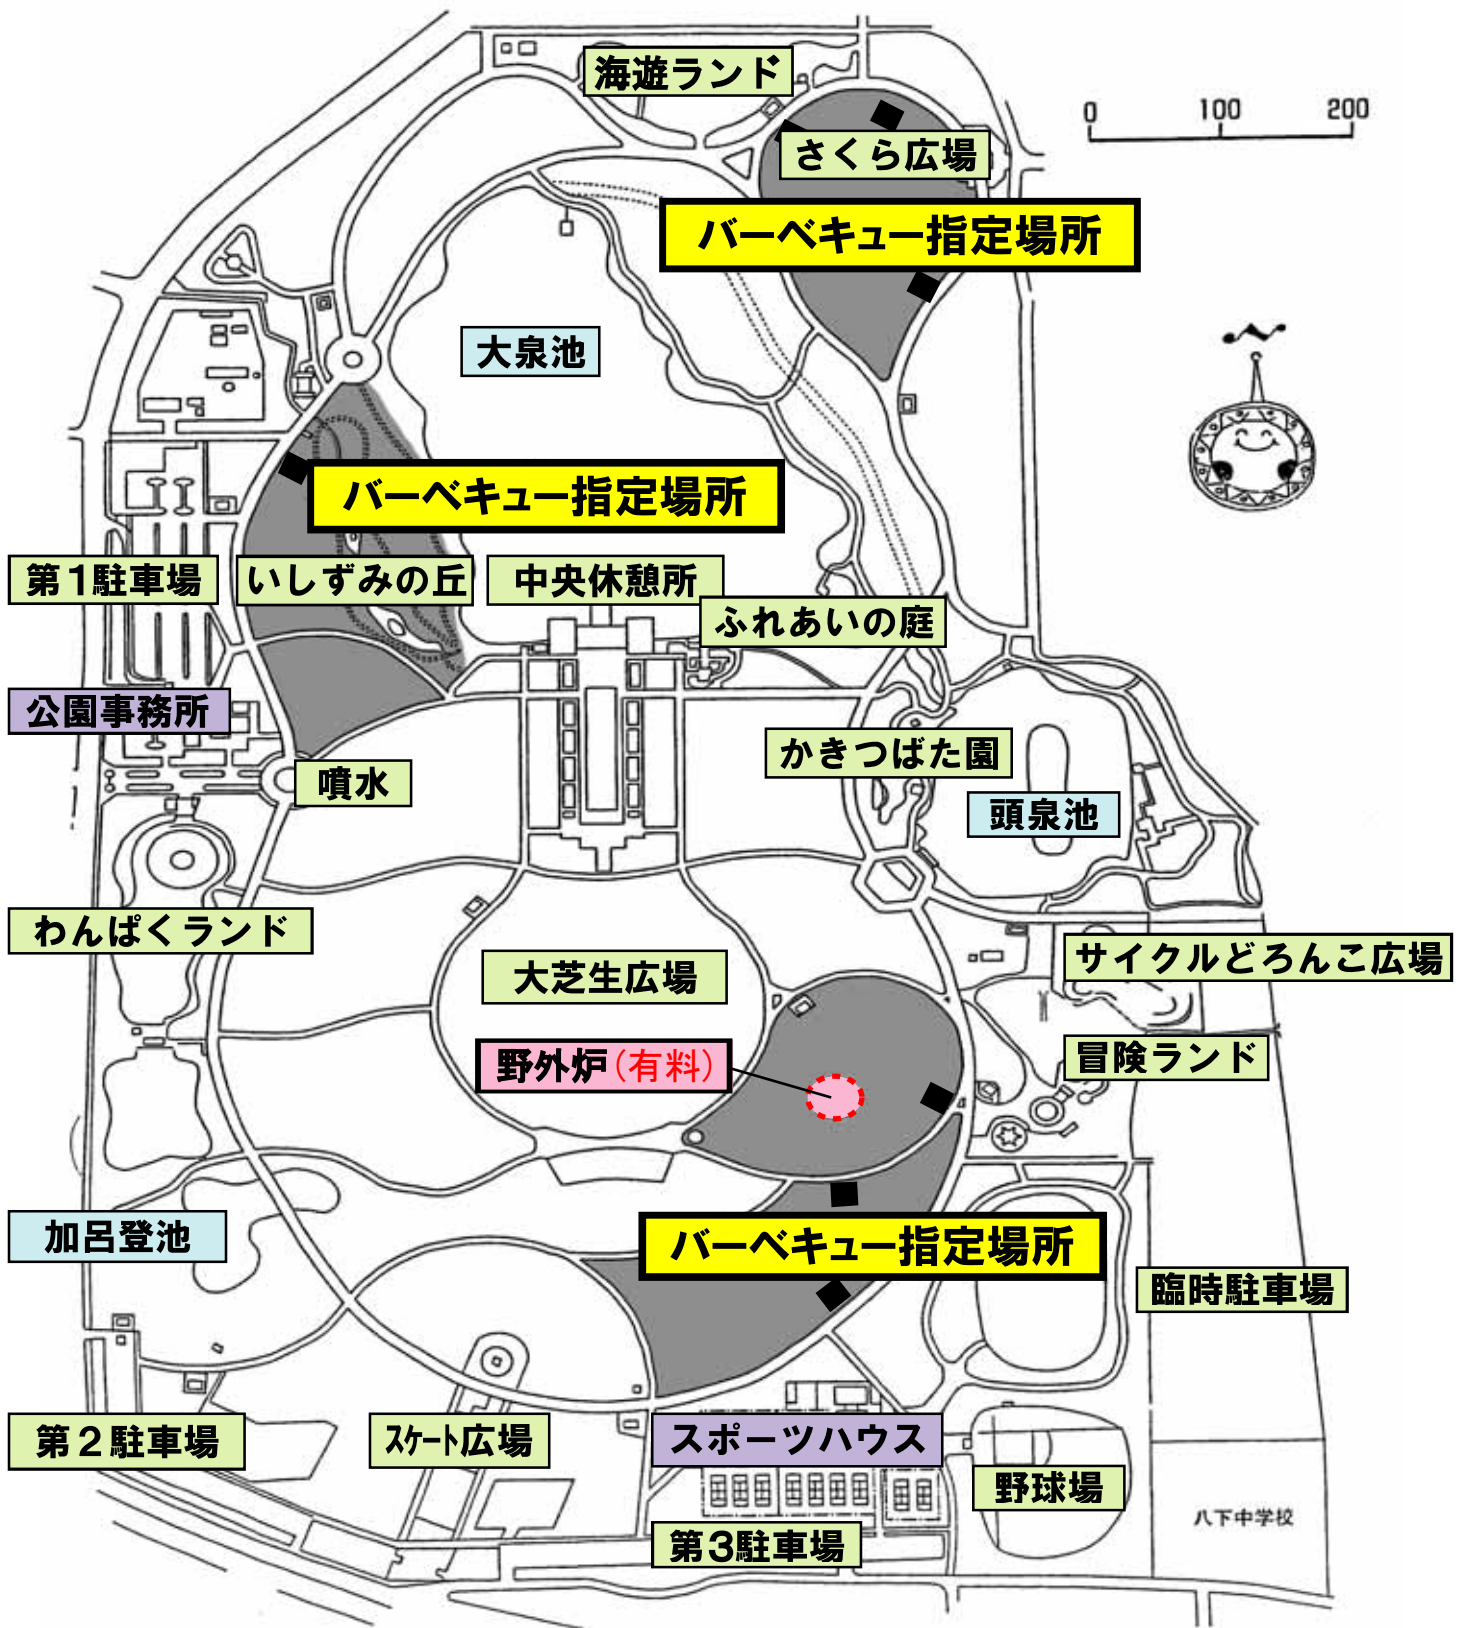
海遊ランド

0 100 200

さくら広場

バーベキュー指定場所

大泉池

バーベキュー指定場所

第1駐車場

いしずみの丘

中央休憩所

ふれあいの庭

公園事務所

かきつばた園

噴水

頭泉池

わんぱくランド

サイクルどろんこ広場

大芝生広場

冒険ランド

野外炉（有料）

加呂登池

バーベキュー指定場所

臨時駐車場

第２駐車場

スケート広場

スポーツハウス

野球場

八下中学校

第3駐車場